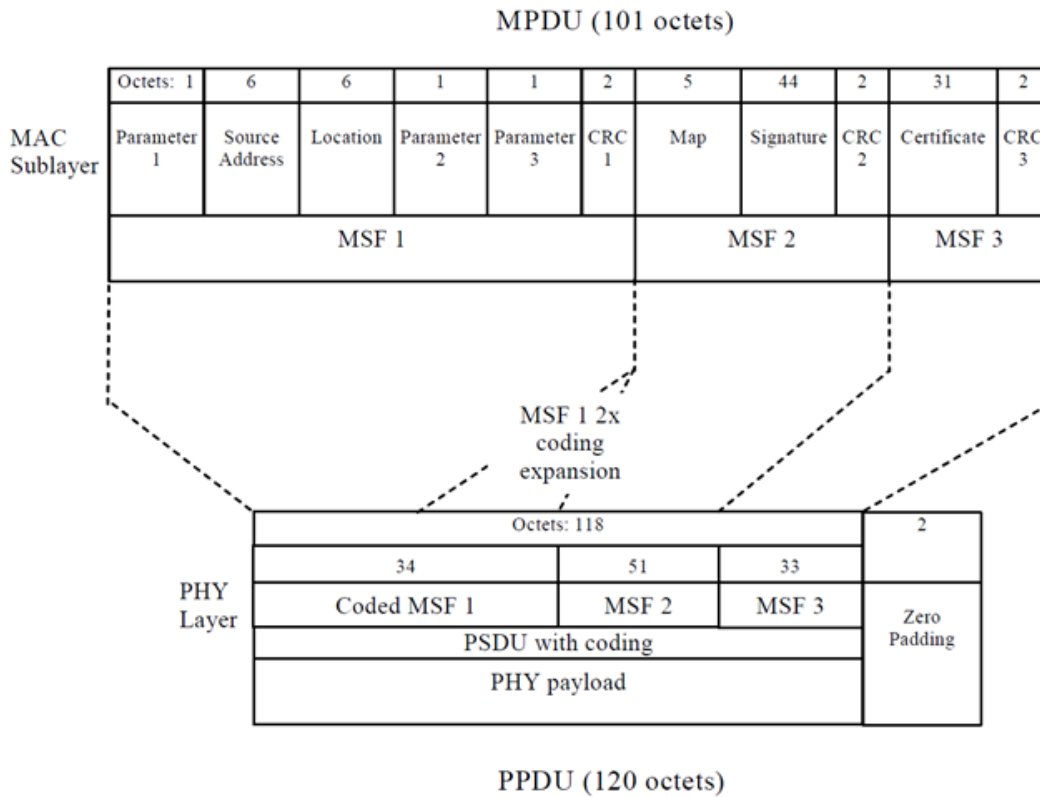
MPDU (101 octets)

MAC Sublayer

| Octets: 1 | 6 | 6 | 1 | 1 | 2 | 5 | 44 | 2 | 31 | 2 |
|---|---|---|---|---|---|---|---|---|---|---|
| Parameter 1 | Source Address | Location | Parameter 2 | Parameter 3 | CRC 1 | Map | Signature | CRC 2 | Certificate | CRC 3 |
| MSF 1 | | | | | | MSF 2 | | | MSF 3 | |

MSF 1 2x coding expansion

PHY Layer

| Octets: 118 | | | 2 |
|---|---|---|---|
| 34 | 51 | 33 | |
| Coded MSF 1 | MSF 2 | MSF 3 | Zero Padding |
| PSDU with coding | | | |
| PHY payload | | | |

PPDU (120 octets)